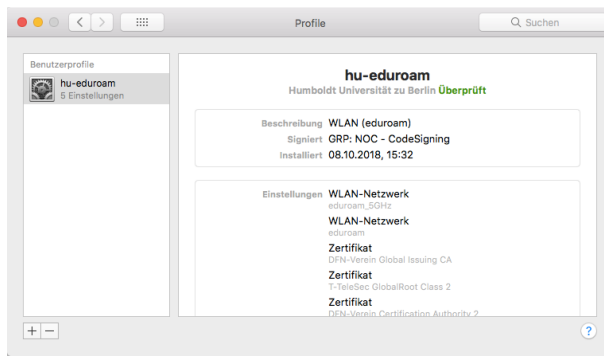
Profile

Suchen

Benutzerprofile

hu-eduroam
5 Einstellungen

hu-eduroam
Humboldt Universität zu Berlin Überprüft

Beschreibung WLAN (eduroam)
Signiert GRP: NOC - CodeSigning
Installiert 08.10.2018, 15:32

Einstellungen WLAN-Netzwerk
eduroam_5GHz
WLAN-Netzwerk
eduroam
Zertifikat
DFN-Verein Global Issuing CA
Zertifikat
T-TeleSec GlobalRoot Class 2
Zertifikat
DFN-Verein Certification Authority 2

+ −

?